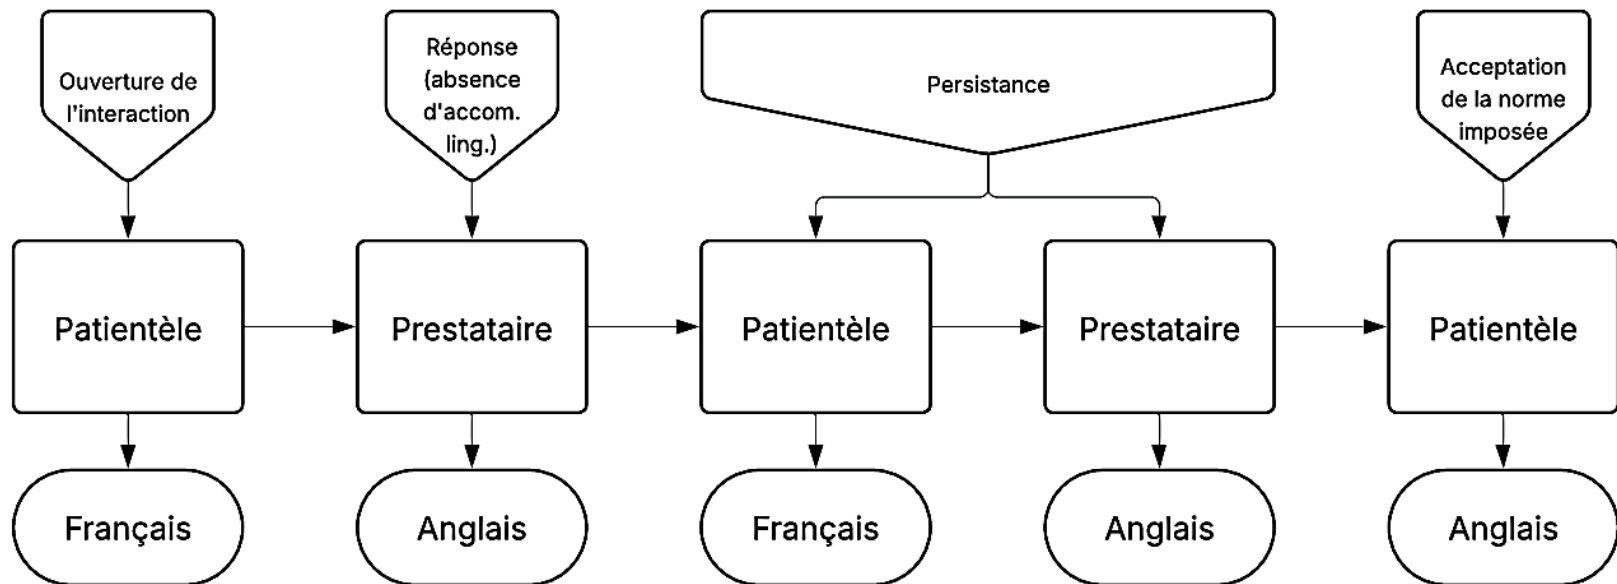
Ouverture de l'interaction

Réponse (absence d'accom. ling.)

Persistance

Acceptation de la norme imposée

Patientèle

Prestataire

Patientèle

Prestataire

Patientèle

Français

Anglais

Français

Anglais

Anglais